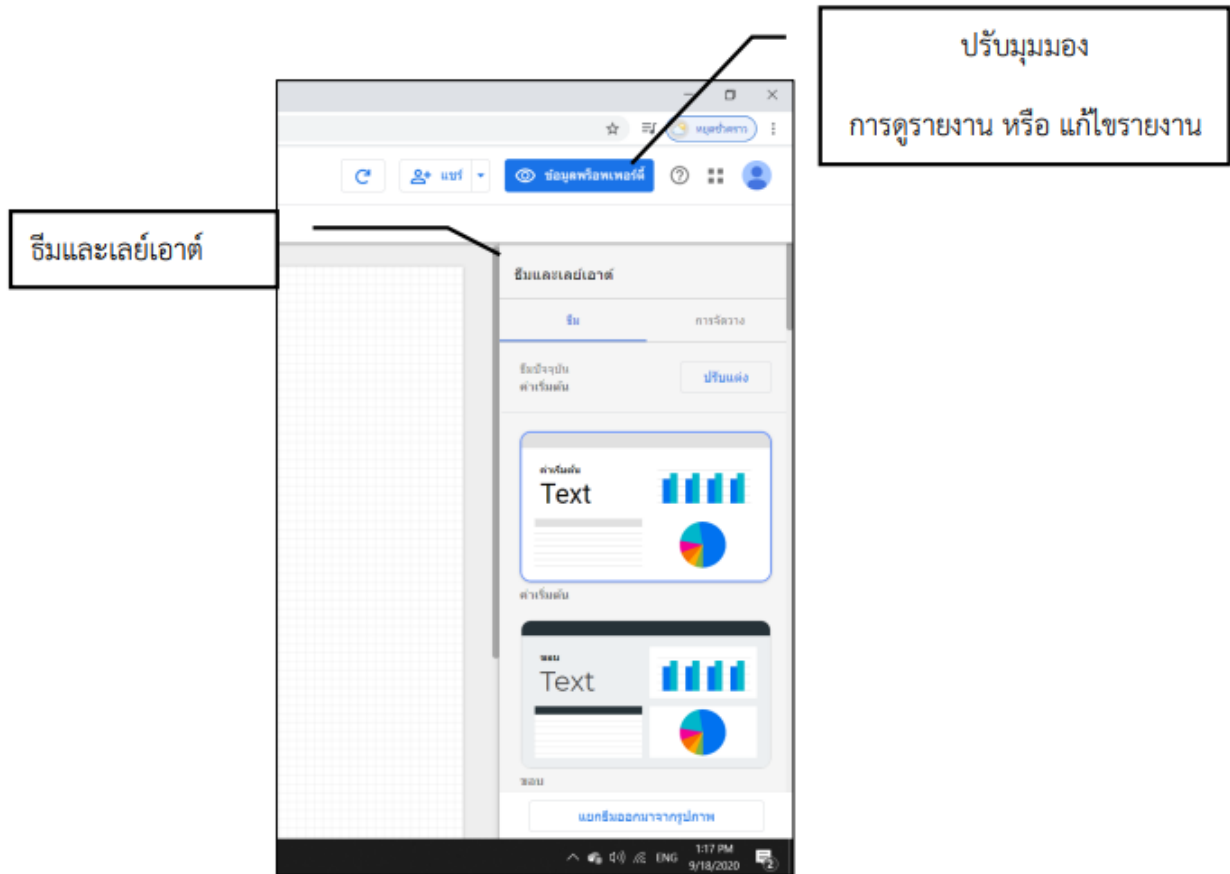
ปรับมุมมอง

การดูรายงาน หรือ แก้ไขรายงาน

ธีมและเลย์เอาต์

หยุดชั่วคราว

แชร์

ข้อมูลพร็อพเพอร์ตี้

ธีมและเลย์เอาต์

ธีม

การจัดวาง

ธีมปัจจุบัน
ค่าเริ่มต้น

ปรับแต่ง

ค่าเริ่มต้น
Text

ค่าเริ่มต้น

ขอบ
Text

ขอบ

แยกธีมออกมาจากรูปภาพ

ENG
1:17 PM
9/18/2020